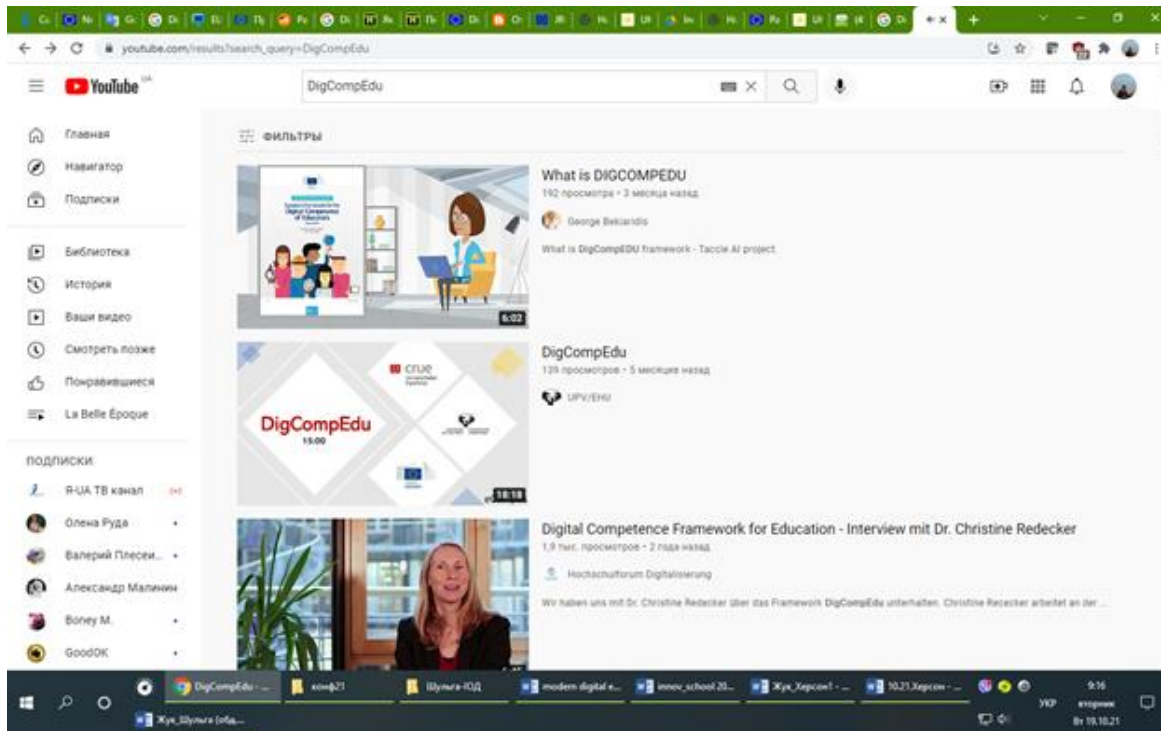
youtube.com/results?search_query=DigCompEdu

YouTube UA

DigCompEdu

Главная
Навигатор
Подписки

Библиотека
История
Ваши видео
Смотреть позже
Понравившиеся
La Belle Époque

ПОДПИСКИ
R-UA TB канал
Олена Руда
Валерий Плесен...
Александр Малинин
Boney M.
GoodOK

ФИЛЬТРЫ

What is DIGCOMPEDU
192 просмотра • 3 месяца назад
George Bekiaridis
What is DigCompEDU framework - Taccle AI project.
6:02

DigCompEdu
139 просмотров • 5 месяцев назад
UPV/EHU
DigCompEdu
15:00
crue
18:18

Digital Competence Framework for Education - Interview mit Dr. Christine Redecker
1,9 тыс. просмотров • 2 года назад
Hochschulforum Digitalisierung
Wir haben uns mit Dr. Christine Redecker über das Framework DigCompEdu unterhalten. Christine Redecker arbeitet an der ...

DigCompEdu - ...
конф21
Шульга-ЮД
modern digital e...
innov_school 20...
Жук_Херсон1 - ...
10.21.Херсон - ...
Жук_Шульга (обд...
УКР
9:16
вторник
Вт 19.10.21